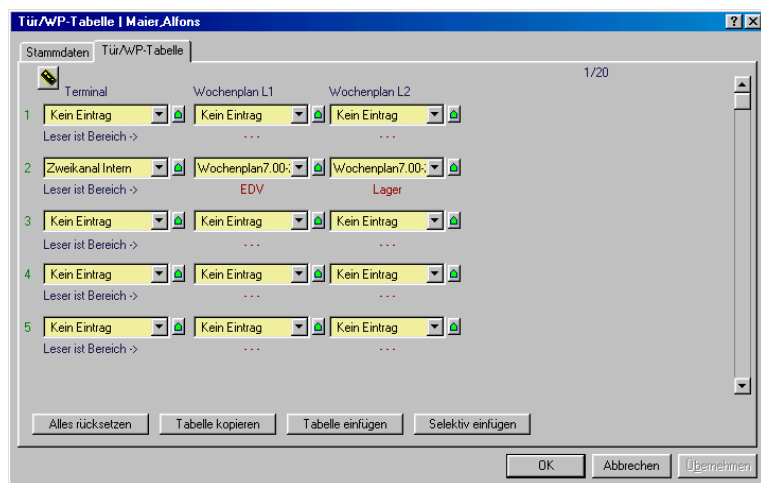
Tür/WP-Tabelle | Maier,Alfons

? X

Stammdaten | Tür/WP-Tabelle

1/20

| | Terminal | Wochenplan L1 | Wochenplan L2 |
|---|---|---|---|
| 1 | Kein Eintrag | Kein Eintrag | Kein Eintrag |
| | Leser ist Bereich -> | - - - | - - - |
| 2 | Zweikanal Intern | Wochenplan7.00-: | Wochenplan7.00-: |
| | Leser ist Bereich -> | EDV | Lager |
| 3 | Kein Eintrag | Kein Eintrag | Kein Eintrag |
| | Leser ist Bereich -> | - - - | - - - |
| 4 | Kein Eintrag | Kein Eintrag | Kein Eintrag |
| | Leser ist Bereich -> | - - - | - - - |
| 5 | Kein Eintrag | Kein Eintrag | Kein Eintrag |
| | Leser ist Bereich -> | - - - | - - - |

Alles rücksetzen | Tabelle kopieren | Tabelle einfügen | Selektiv einfügen

OK | Abbrechen | Übernehmen